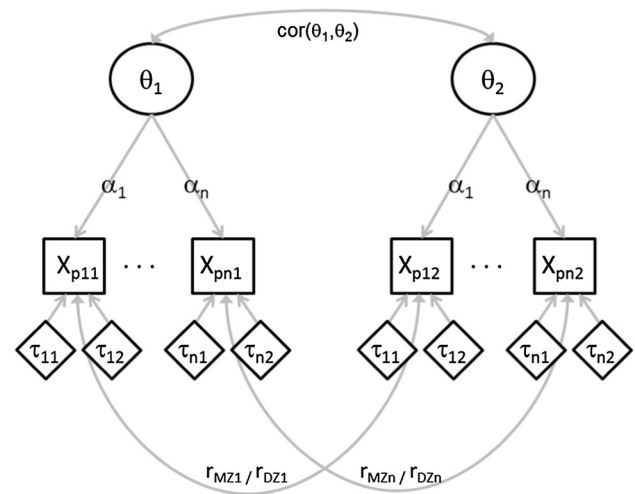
$cor(\theta_1, \theta_2)$

$\theta_1$

$\theta_2$

$\alpha_1$

$\alpha_n$

$\alpha_1$

$\alpha_n$

$X_{p11}$ . . . $X_{pn1}$

$X_{p12}$ . . . $X_{pn2}$

$\tau_{11}$ $\tau_{12}$ $\tau_{n1}$ $\tau_{n2}$

$\tau_{11}$ $\tau_{12}$ $\tau_{n1}$ $\tau_{n2}$

$r_{MZ1} / r_{DZ1}$

$r_{MZn} / r_{DZn}$